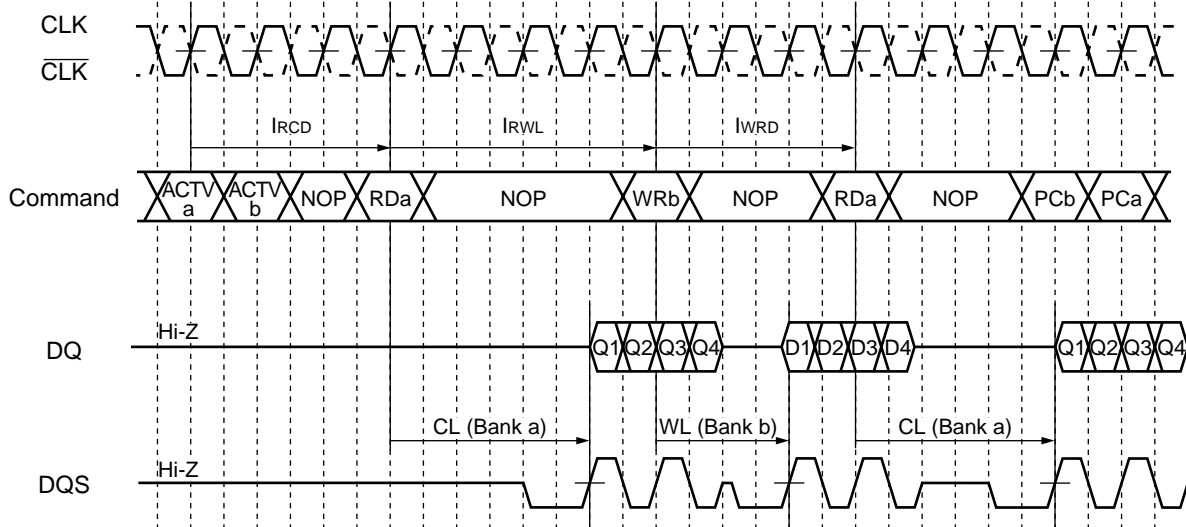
CLK

$\overline{CLK}$

IRCD

IRWL

IWRD

Command

ACTV a

ACTV b

NOP

RDa

NOP

WRb

NOP

RDa

NOP

PCb

PCa

Hi-Z

DQ

Q1 Q2 Q3 Q4

D1 D2 D3 D4

Q1 Q2 Q3 Q4

CL (Bank a)

WL (Bank b)

CL (Bank a)

Hi-Z

DQS